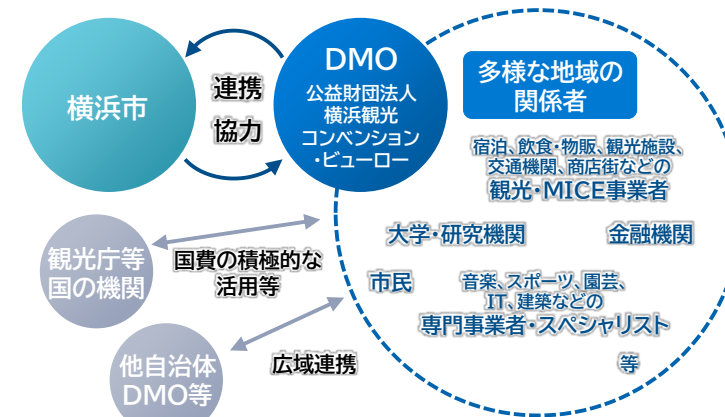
横浜市

連携
協力

DMO
公益財団法人
横浜観光
コンベンション
・ビューロー

多様な地域の
関係者

宿泊、飲食・物販、観光施設、
交通機関、商店街などの
観光・MICE事業者

大学・研究機関

金融機関

市民

音楽、スポーツ、園芸、
IT、建築などの
専門事業者・スペシャリスト

等

観光庁等
国の機関

国費の積極的な
活用等

他自治体
DMO等

広域連携